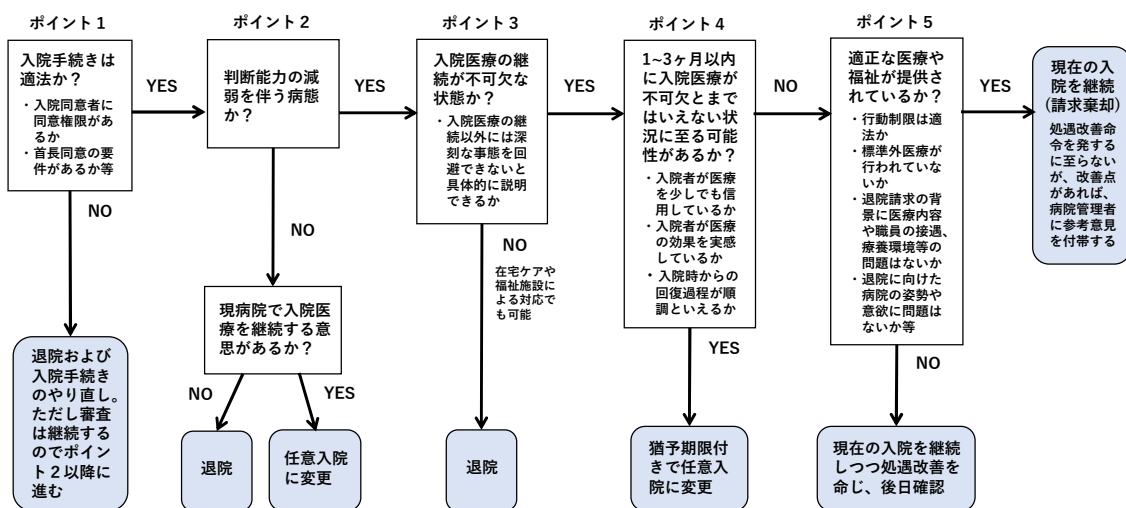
ポイント１

入院手続きは適法か？

・入院同意者に同意権限があるか
・首長同意の要件があるか等

YES

NO

退院および入院手続きのやり直し。ただし審査は継続するのでポイント２以降に進む

ポイント２

判断能力の減弱を伴う病態か？

YES

NO

現病院で入院医療を継続する意思があるか？

NO

YES

退院

任意入院に変更

ポイント３

入院医療の継続が不可欠な状態か？

・入院医療の継続以外には深刻な事態を回避できないと具体的に説明できるか

YES

NO

在宅ケアや福祉施設による対応でも可能

退院

ポイント４

1~3ヶ月以内に入院医療が不可欠とまではいえない状況に至る可能性があるか？

・入院者が医療を少しでも信用しているか
・入院者が医療の効果を実感しているか
・入院時からの回復過程が順調といえるか

NO

YES

猶予期限付きで任意入院に変更

ポイント５

適正な医療や福祉が提供されているか？

・行動制限は適法か
・標準外医療が行われていないか
・退院請求の背景に医療内容や職員の接遇、療養環境等の問題はないか
・退院に向けた病院の姿勢や意欲に問題はないか等

YES

NO

現在の入院を継続しつつ処遇改善を命じ、後日確認

現在の入院を継続（請求棄却）

処遇改善命令を発するに至らないが、改善点があれば、病院管理者に参考意見を付帯する